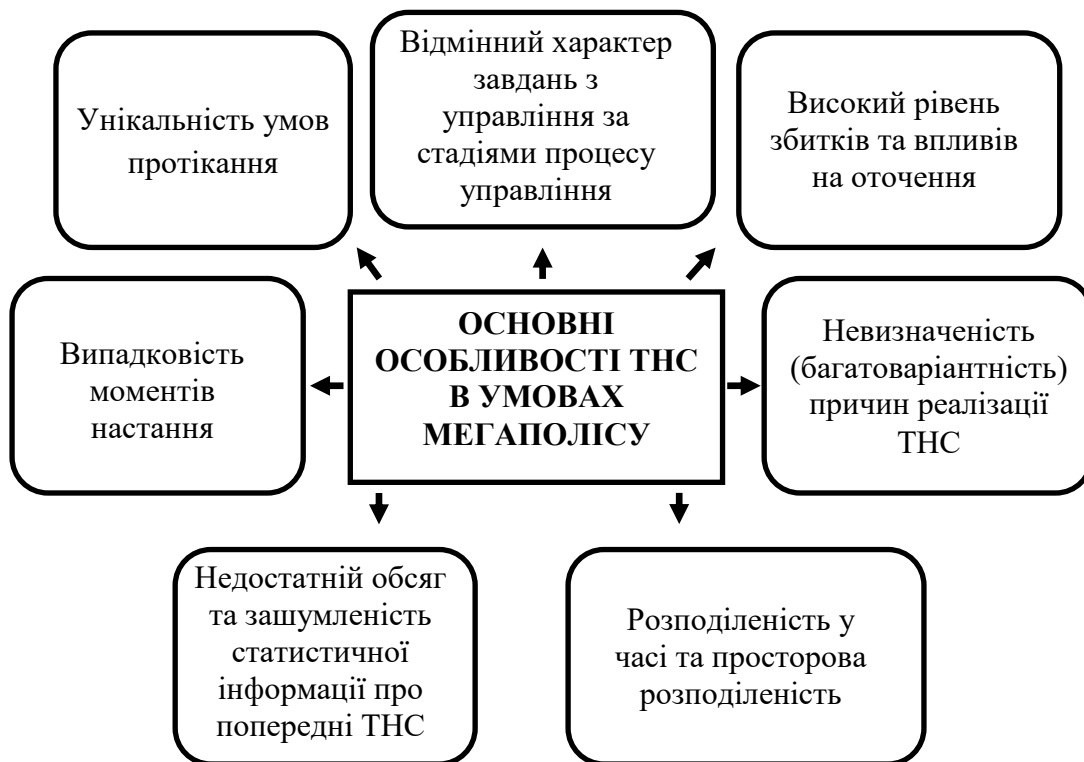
Унікальність умов протікання

Відмінний характер завдань з управління за стадіями процесу управління

Високий рівень збитків та впливів на оточення

Випадковість моментів настання

ОСНОВНІ ОСОБЛИВОСТІ ТНС В УМОВАХ МЕГАПОЛІСУ

Невизначеність (багатоваріантність) причин реалізації ТНС

Недостатній обсяг та зашумленість статистичної інформації про попередні ТНС

Розподіленість у часі та просторова розподіленість